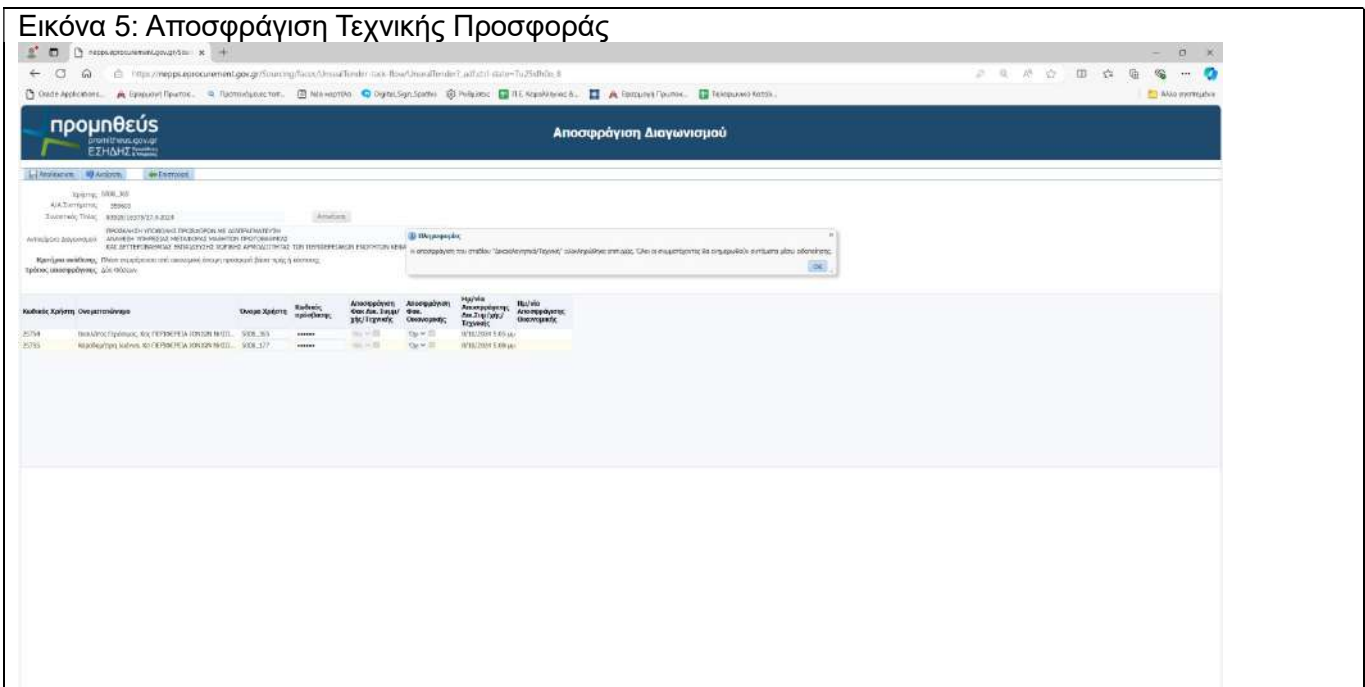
Εικόνα 5: Αποσφράγιση Τεχνικής Προσφοράς

προμηθεύς
promitheus.gov.gr
ΕΣΗΔΗΣ

Αποσφράγιση Διαγωνισμού

Αποθήκευση Ανάληψη Επιστροφή

Χρήστης: 5008_305

Α/Α Συστήματος: 359603

Συστημικός Τίτλος: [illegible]

Αντικείμενο Διαγωνισμού: ΠΡΟΣΚΛΗΣΗ ΥΠΟΒΟΛΗΣ ΠΡΟΣΦΟΡΩΝ ΜΕ ΔΙΑΠΡΑΓΜΑΤΕΥΣΗ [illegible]

Κριτήριο ανάθεσης: Πλέον συμφέρουσα από οικονομική άποψη προσφορά βάσει τιμής ή κόστους

Τρόπος αποσφράγισης: Δύο Φάσεων

Πληροφορίες

Η αποσφράγιση του σταδίου "Δικαιολογητικά/Τεχνική" ολοκληρώθηκε επιτυχώς. Όλοι οι συμμετέχοντες θα ενημερωθούν αυτόματα μέσω ειδοποίησης.

OK

| Κωδικός Χρήστη | Ονοματεπώνυμο | Όνομα Χρήστη | Κωδικός πρόσβασης | Αποσφράγιση Φακ. Δικ. Συμμ./ Τεχνικής | Αποσφράγιση Φακ. Οικονομικής | Ημ/νία Αποσφράγισης Δικ. Συμ./Τεχνικής | Ημ/νία Αποσφράγισης Οικονομικής |
|---|---|---|---|---|---|---|---|
| 25754 | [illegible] ΠΕΡΙΦΕΡΕΙΑ ΙΟΝΙΩΝ ΝΗΣΩΝ | 5008_305 | •••••• | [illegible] | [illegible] | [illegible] | |
| 25755 | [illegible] ΠΕΡΙΦΕΡΕΙΑ ΙΟΝΙΩΝ ΝΗΣΩΝ | 5008_177 | •••••• | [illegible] | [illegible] | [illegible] | |